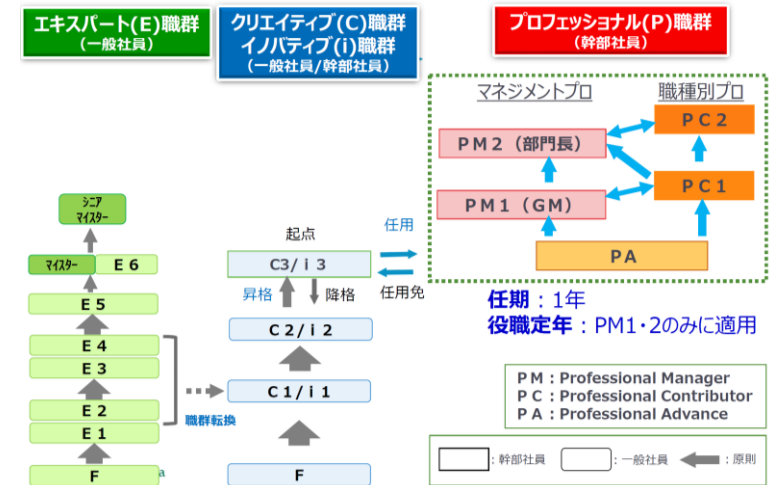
エキスパート(E)職群
（一般社員）

クリエイティブ(C)職群
イノバティブ(i)職群
（一般社員/幹部社員）

プロフェッショナル(P)職群
（幹部社員）

マネジメントプロ

職種別プロ

ＰＭ２（部門長）

ＰＣ２

ＰＭ１（ＧＭ）

ＰＣ１

ＰＡ

シニア
マイスター

マイスター　Ｅ６

Ｅ５

Ｅ４

Ｅ３

Ｅ２

Ｅ１

Ｆ

職群転換

起点

C3/ｉ３

昇格

降格

Ｃ２/ｉ２

Ｃ１/ｉ１

Ｆ

任用

任用免

任期：1年
役職定年：PM1・2のみに適用

ＰＭ：Professional Manager
ＰＣ：Professional Contributor
ＰＡ：Professional Advance

：幹部社員　：一般社員　：原則